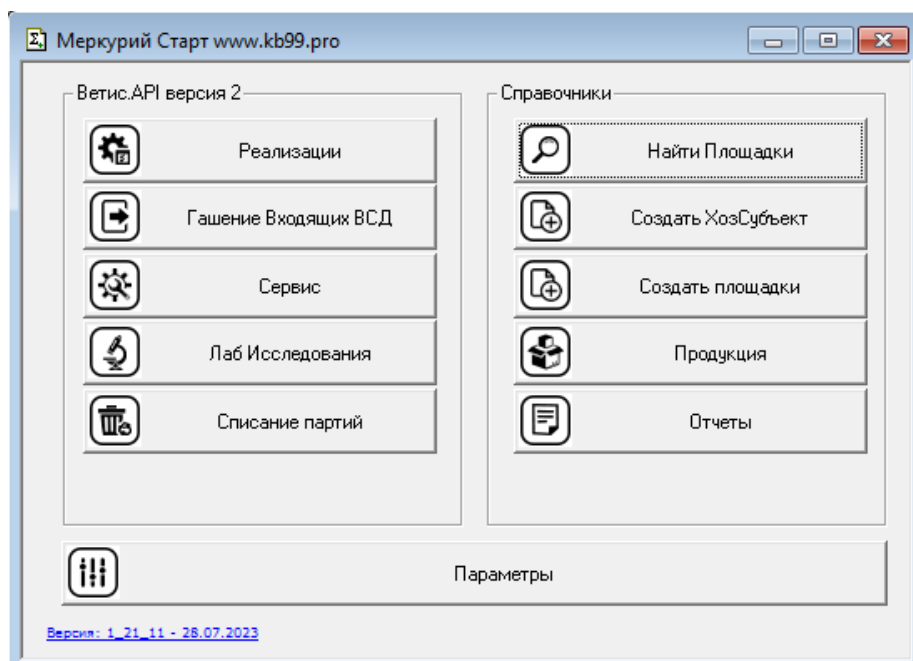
Меркурий Старт www.kb99.pro

Ветис.API версия 2

Реализации

Гашение Входящих ВСД

Сервис

Лаб Исследования

Списание партий

Справочники

Найти Площадки

Создать ХозСубъект

Создать площадки

Продукция

Отчеты

Параметры

Версия: 1_21_11 - 28.07.2023